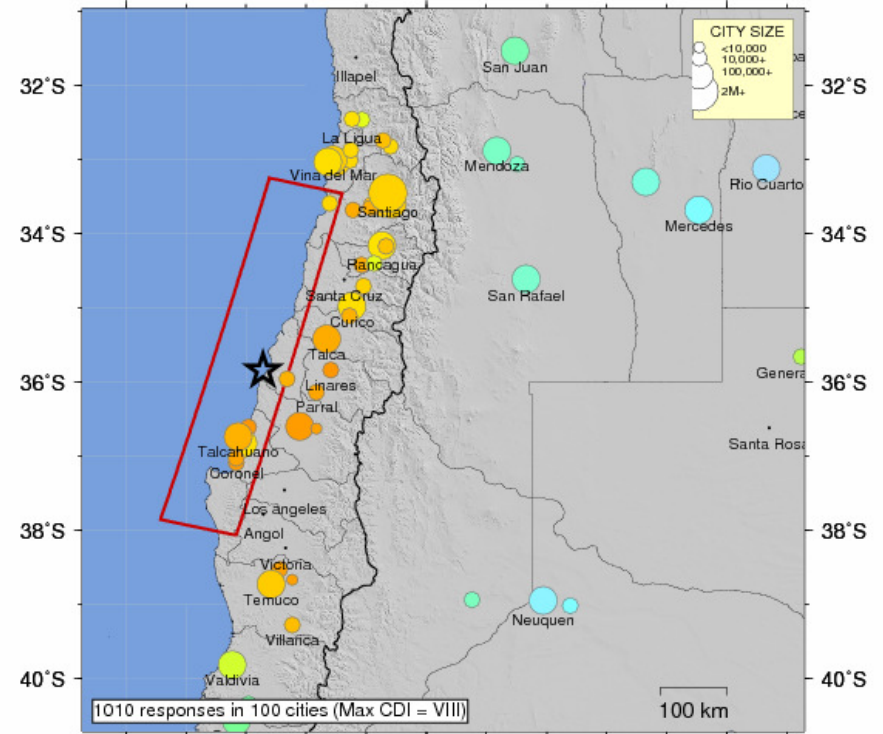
32°S
34°S
36°S
38°S
40°S
32°S
34°S
36°S
38°S
40°S

CITY SIZE
<10,000
10,000+
100,000+
2M+

Illapel
San Juan
La Ligua
Vina del Mar
Mendoza
Santiago
Rio Cuarto
Mercedes
Rancagua
San Rafael
Santa Cruz
Curico
Talca
Linares
Genera
Parral
Santa Rosa
Talcahuano
Coronel
Los angeles
Angol
Victoria
Temuco
Neuquen
Villarica
Valdivia

1010 responses in 100 cities (Max CDI = VIII)
100 km